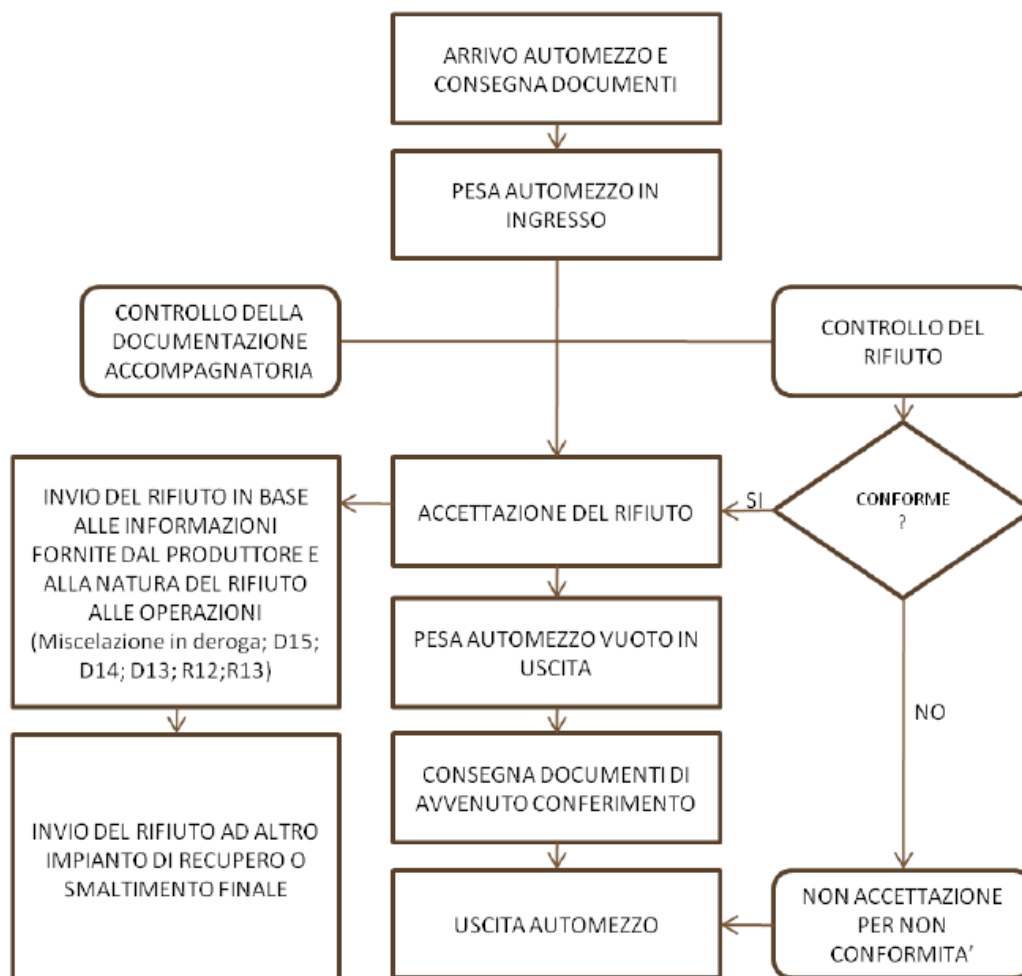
ARRIVO AUTOMEZZO E CONSEGNA DOCUMENTI

PESA AUTOMEZZO IN INGRESSO

CONTROLLO DELLA DOCUMENTAZIONE ACCOMPAGNATORIA

CONTROLLO DEL RIFIUTO

INVIO DEL RIFIUTO IN BASE ALLE INFORMAZIONI FORNITE DAL PRODUTTORE E ALLA NATURA DEL RIFIUTO ALLE OPERAZIONI (Miscelazione in deroga; D15; D14; D13; R12;R13)

ACCETTAZIONE DEL RIFIUTO

SI

CONFORME ?

PESA AUTOMEZZO VUOTO IN USCITA

NO

INVIO DEL RIFIUTO AD ALTRO IMPIANTO DI RECUPERO O SMALTIMENTO FINALE

CONSEGNA DOCUMENTI DI AVVENUTO CONFERIMENTO

USCITA AUTOMEZZO

NON ACCETTAZIONE PER NON CONFORMITA'